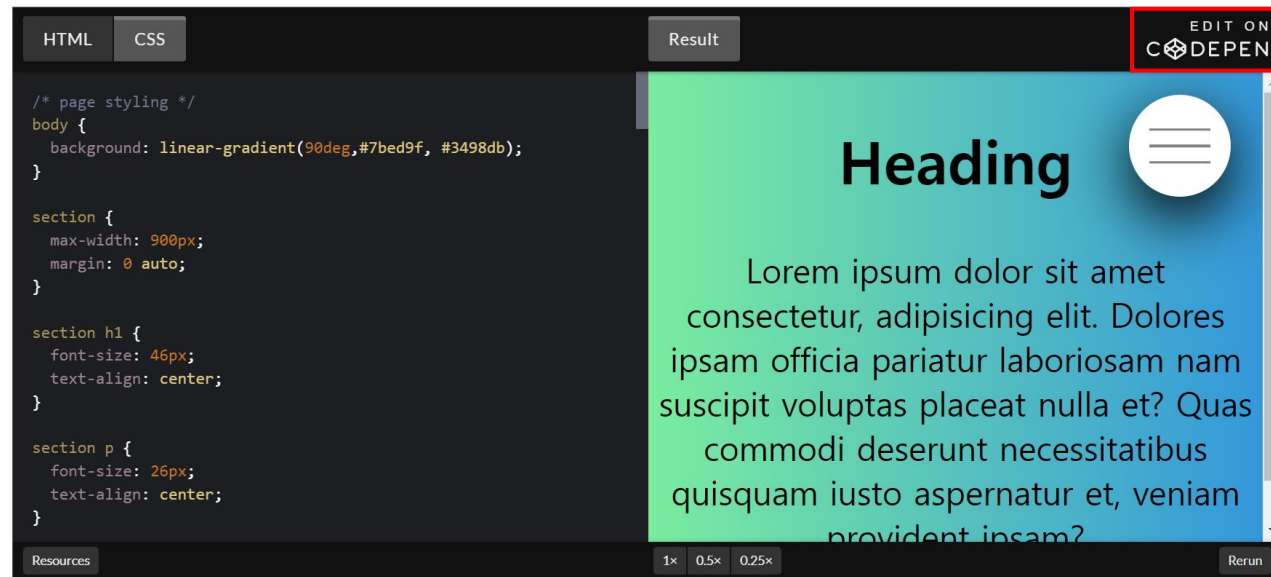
HTML CSS

/* page styling */
body {
  background: linear-gradient(90deg,#7bed9f, #3498db);
}

section {
  max-width: 900px;
  margin: 0 auto;
}

section h1 {
  font-size: 46px;
  text-align: center;
}

section p {
  font-size: 26px;
  text-align: center;
}

Resources

Result

EDIT ON
CODEPEN

Heading

Lorem ipsum dolor sit amet consectetur, adipisicing elit. Dolores ipsam officia pariatur laboriosam nam suscipit voluptas placeat nulla et? Quas commodi deserunt necessitatibus quisquam iusto aspernatur et, veniam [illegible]

1× 0.5× 0.25×

Rerun